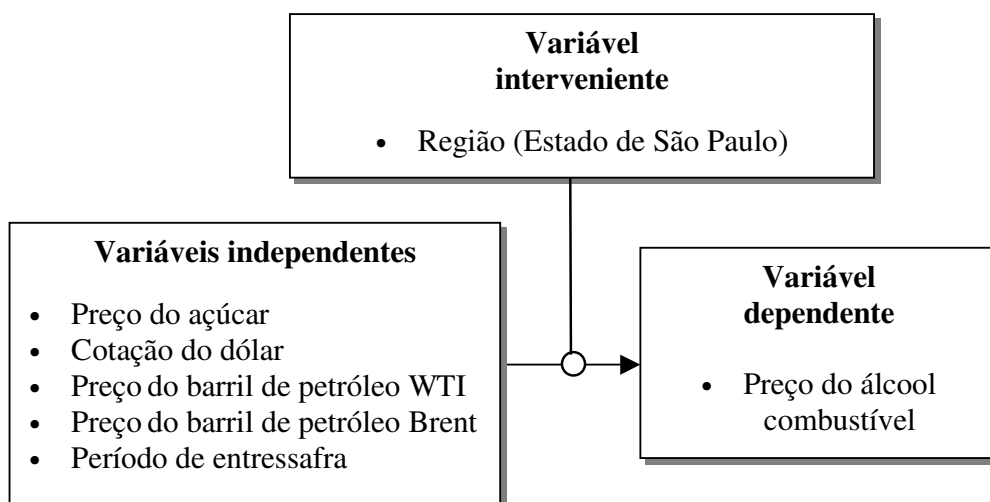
**Variável interveniente**

• Região (Estado de São Paulo)

**Variáveis independentes**

• Preço do açúcar
• Cotação do dólar
• Preço do barril de petróleo WTI
• Preço do barril de petróleo Brent
• Período de entressafra

**Variável dependente**

• Preço do álcool combustível